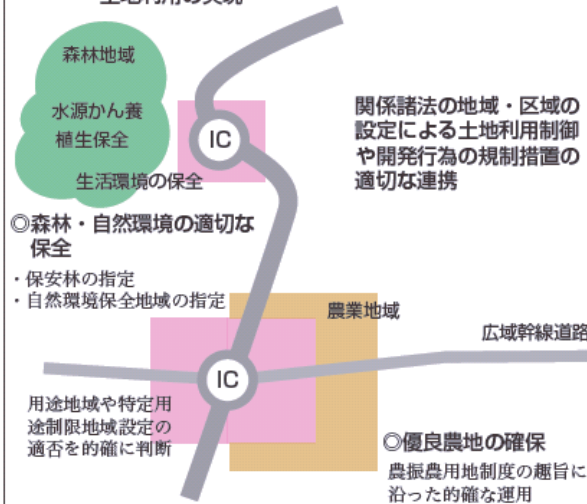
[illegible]

森林地域

水源かん養
植生保全

生活環境の保全

IC

関係諸法の地域・区域の設定による土地利用制御や開発行為の規制措置の適切な連携

◎森林・自然環境の適切な保全

・保安林の指定
・自然環境保全地域の指定

農業地域

広域幹線道路

IC

用途地域や特定用途制限地域設定の適否を的確に判断

◎優良農地の確保

農振農用地制度の趣旨に沿った的確な運用